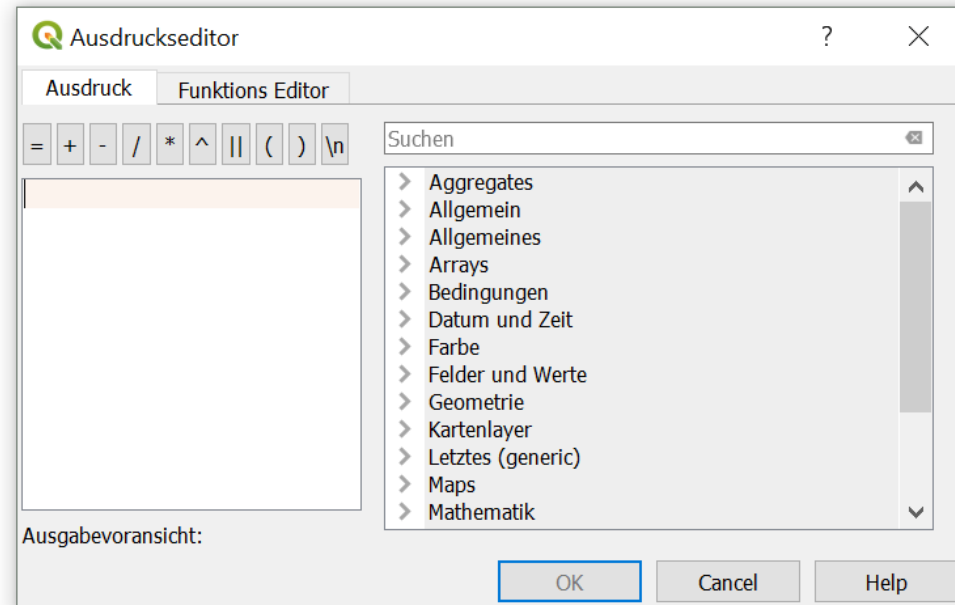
Ausdruckseditor ? ×

Ausdruck | Funktions Editor

= + - / * ^ || ( ) \n

Suchen

Aggregates
Allgemein
Allgemeines
Arrays
Bedingungen
Datum und Zeit
Farbe
Felder und Werte
Geometrie
Kartenlayer
Letztes (generic)
Maps
Mathematik

Ausgabevoransicht:

OK | Cancel | Help